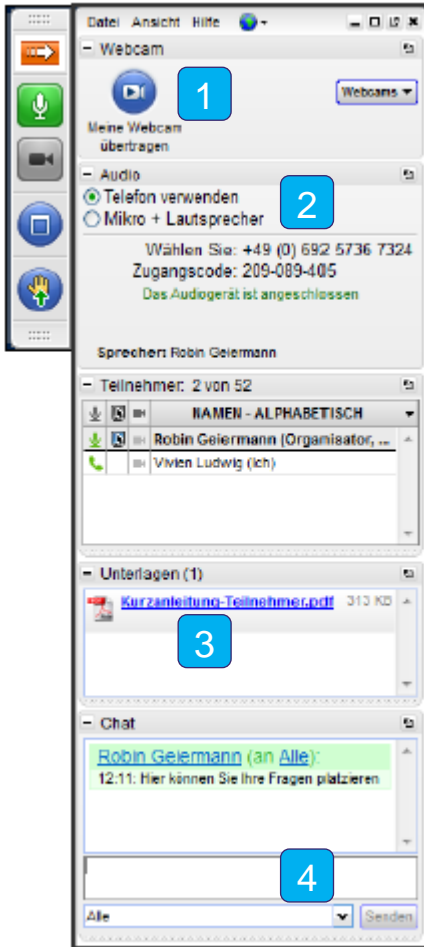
Datei Ansicht Hilfe

Webcam

Meine Webcam übertragen

1

Webcams

Audio

Telefon verwenden

Mikro + Lautsprecher

2

Wählen Sie: +49 (0) 692 5736 7324

Zugangscode: 209-089-405

Das Audiogerät ist angeschlossen

Sprecher: Robin Geiermann

Teilnehmer: 2 von 52

NAMEN - ALPHABETISCH

Robin Geiermann (Organisator, ...

Vivien Ludwig (ich)

Unterlagen (1)

Kurzanleitung-Teilnehmer.pdf 313 KB

3

Chat

Robin Geiermann (an Alle):

12:11: Hier können Sie Ihre Fragen platzieren

4

Alle

Senden